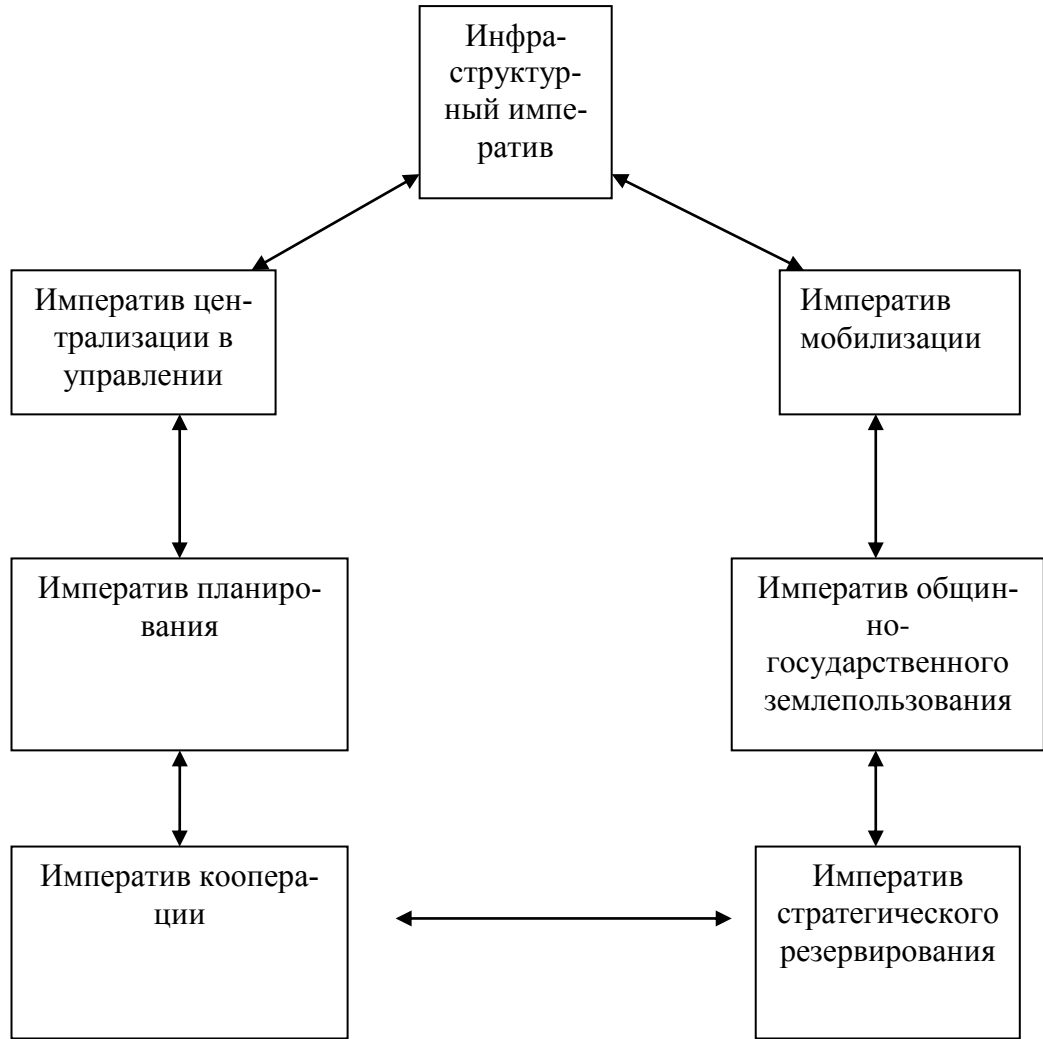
Инфраструктурный императив

Императив централизации в управлении

Императив мобилизации

Императив планирования

Императив общинно-государственного землепользования

Императив кооперации

Императив стратегического резервирования